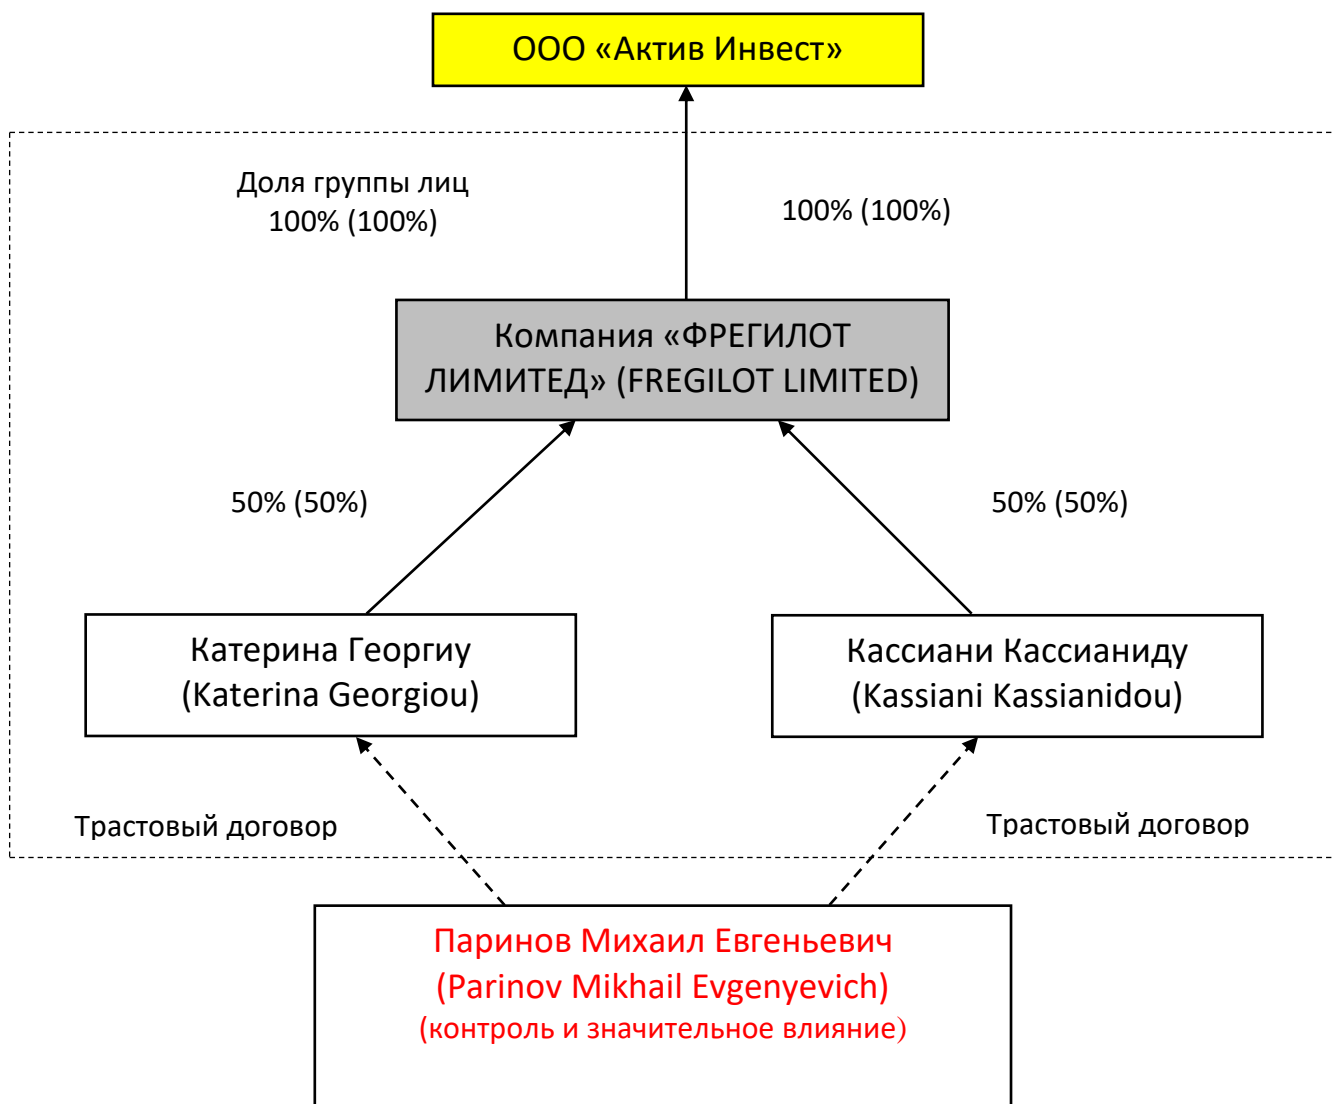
ООО «Актив Инвест»

Доля группы лиц
100% (100%)

100% (100%)

Компания «ФРЕГИЛОТ ЛИМИТЕД» (FREGILOT LIMITED)

50% (50%)

50% (50%)

Катерина Георгиу
(Katerina Georgiou)

Кассиани Кассианиду
(Kassiani Kassianidou)

Трастовый договор

Трастовый договор

Паринов Михаил Евгеньевич
(Parinov Mikhail Evgenyevich)
(контроль и значительное влияние)